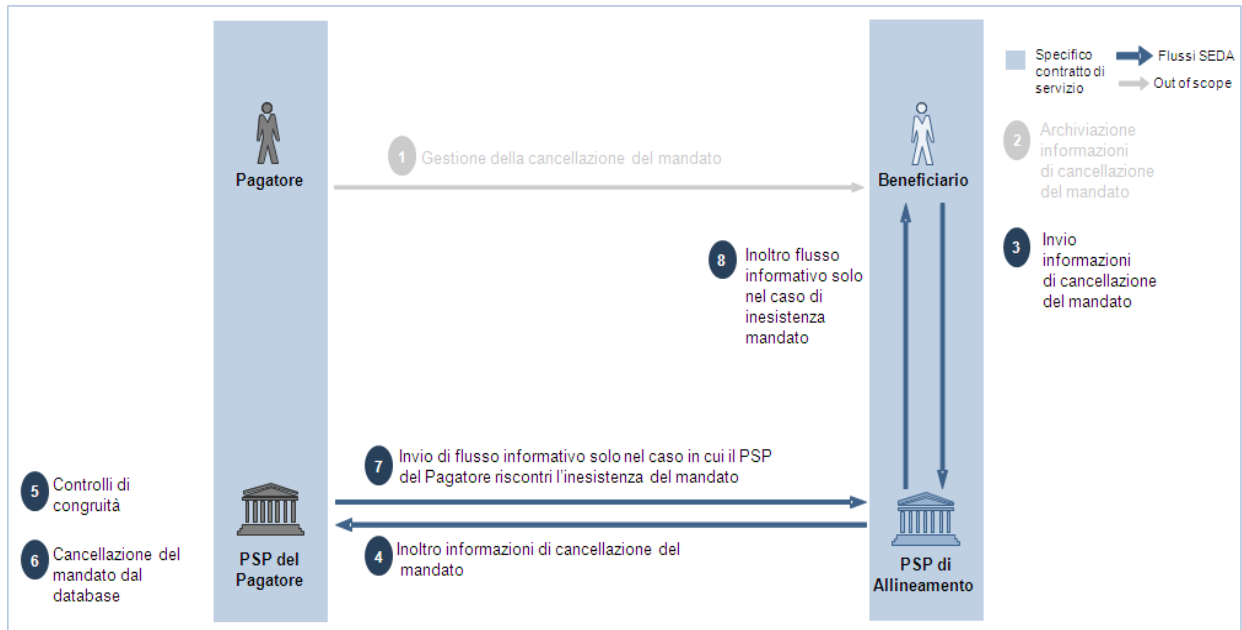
Specifico contratto di servizio

Flussi SEDA

Out of scope

Pagatore

1 Gestione della cancellazione del mandato

Beneficiario

2 Archiviazione informazioni di cancellazione del mandato

3 Invio informazioni di cancellazione del mandato

8 Inoltro flusso informativo solo nel caso di inesistenza mandato

7 Invio di flusso informativo solo nel caso in cui il PSP del Pagatore riscontri l'inesistenza del mandato

5 Controlli di congruità

6 Cancellazione del mandato dal database

PSP del Pagatore

4 Inoltro informazioni di cancellazione del mandato

PSP di Allineamento